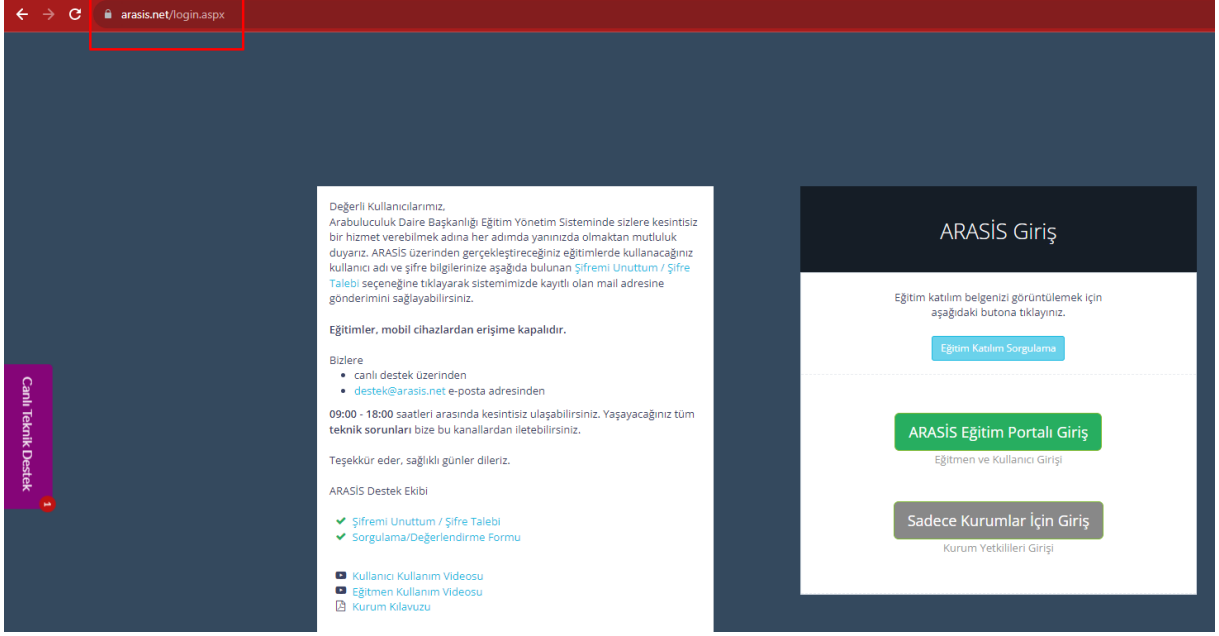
arasis.net/login.aspx

Canlı Teknik Destek
1

Değerli Kullanıcılarımız,
Arabuluculuk Daire Başkanlığı Eğitim Yönetim Sisteminde sizlere kesintisiz bir hizmet verebilmek adına her adımda yanınızda olmaktan mutluluk duyarız. ARASİS üzerinden gerçekleştireceğiniz eğitimlerde kullanacağınız kullanıcı adı ve şifre bilgilerinize aşağıda bulunan Şifremi Unuttum / Şifre Talebi seçeneğine tıklayarak sistemimizde kayıtlı olan mail adresine gönderimini sağlayabilirsiniz.

Eğitimler, mobil cihazlardan erişime kapalıdır.

Bizlere
- canlı destek üzerinden
- destek@arasis.net e-posta adresinden

09:00 - 18:00 saatleri arasında kesintisiz ulaşabilirsiniz. Yaşayacağınız tüm teknik sorunları bize bu kanallardan iletebilirsiniz.

Teşekkür eder, sağlıklı günler dileriz.

ARASİS Destek Ekibi

Şifremi Unuttum / Şifre Talebi
Sorgulama/Değerlendirme Formu

Kullanıcı Kullanım Videosu
Eğitmen Kullanım Videosu
Kurum Kılavuzu

ARASİS Giriş

Eğitim katılım belgenizi görüntülemek için aşağıdaki butona tıklayınız.

Eğitim Katılım Sorgulama

ARASİS Eğitim Portalı Giriş
Eğitmen ve Kullanıcı Girişi

Sadece Kurumlar İçin Giriş
Kurum Yetkilileri Girişi